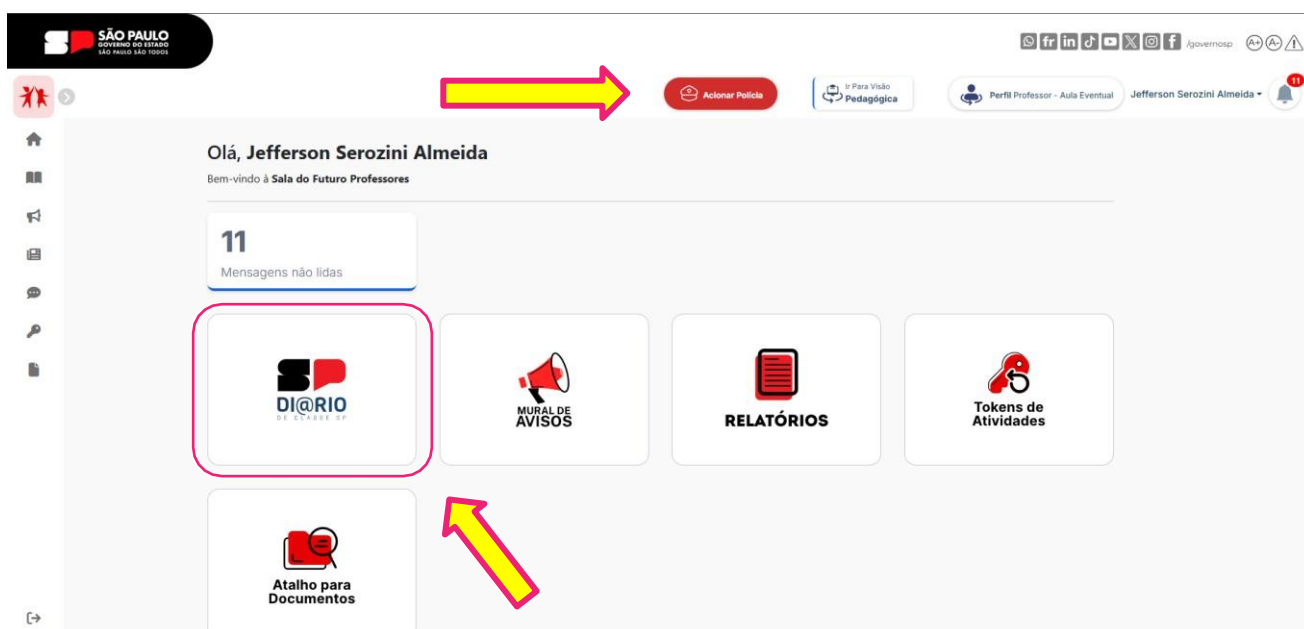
SÃO PAULO
GOVERNO DO ESTADO
SÃO PAULO SÃO TODOS

/governosp

Acionar Polícia

Ir Para Visão
Pedagógica

Perfil Professor - Aula Eventual

Jefferson Serozini Almeida

11

Olá, Jefferson Serozini Almeida

Bem-vindo à Sala do Futuro Professores

11

Mensagens não lidas

DI@RIO
DE CLASSE SP

MURAL DE AVISOS

RELATÓRIOS

Tokens de Atividades

Atalho para Documentos